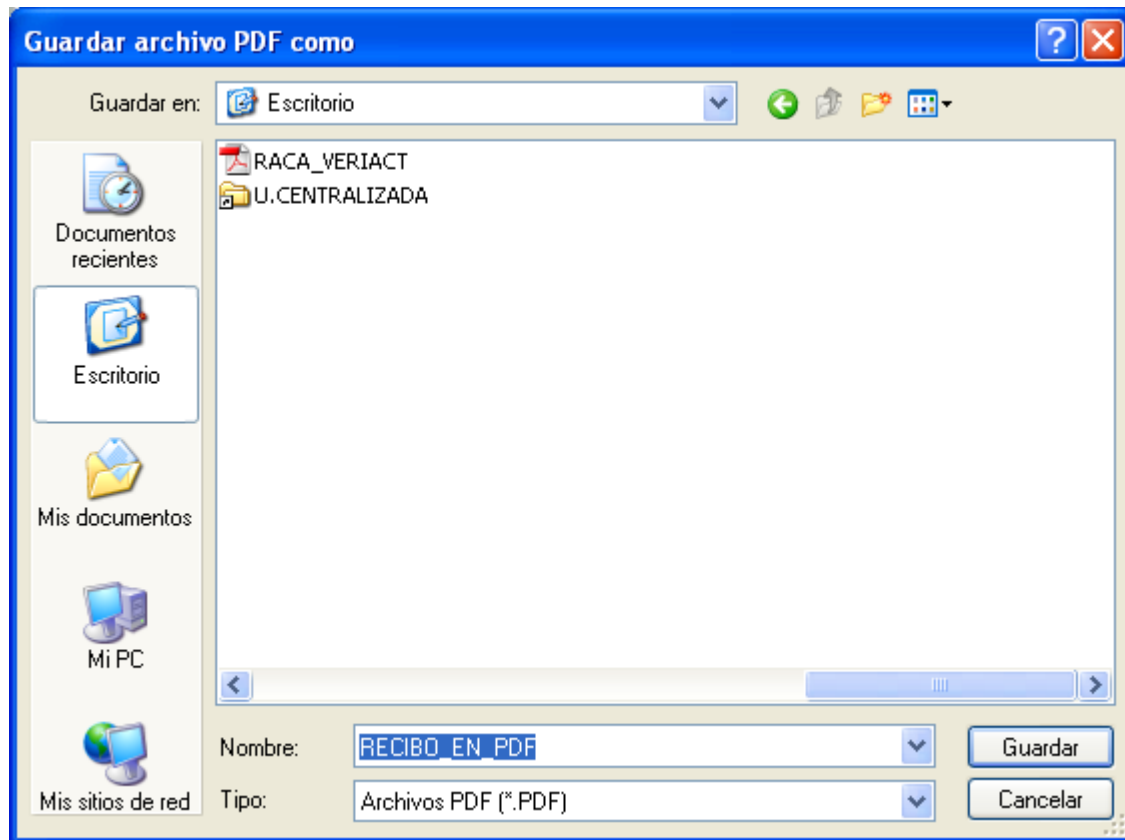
Guardar archivo PDF como

Guardar en: Escritorio

Documentos recientes

Escritorio

Mis documentos

Mi PC

Mis sitios de red

RACA_VERIACT
U.CENTRALIZADA

Nombre: RECIBO_EN_PDF

Tipo: Archivos PDF (*.PDF)

Guardar

Cancelar